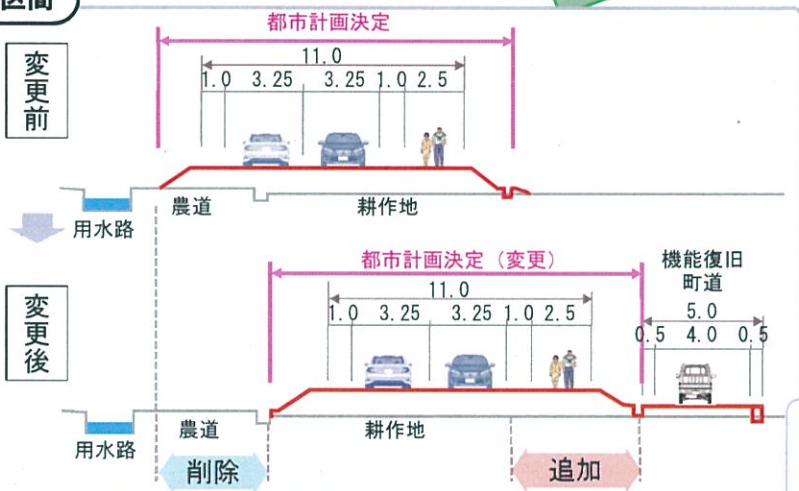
区間

変更前

都市計画決定

11.0

1.0 3.25 3.25 1.0 2.5

用水路

農道

耕作地

変更後

都市計画決定（変更）

11.0

1.0 3.25 3.25 1.0 2.5

機能復旧町道

5.0

0.5 4.0 0.5

用水路

農道

耕作地

削除

追加